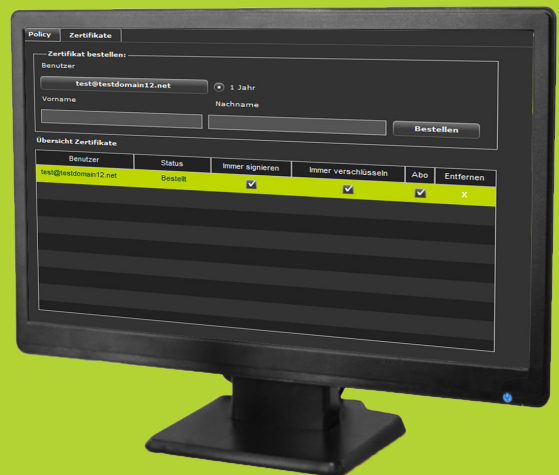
Policy
Zertifikate

Zertifikat bestellen:
Benutzer
test@testdomain12.net
1 Jahr
Vorname
Nachname
Bestellen

Übersicht Zertifikate

| Benutzer | Status | Immer signieren | Immer verschlüsseln | Abo | Entfernen |
|---|---|---|---|---|---|
| test@testdomain12.net | Bestellt | ☑ | ☑ | ☑ | X |